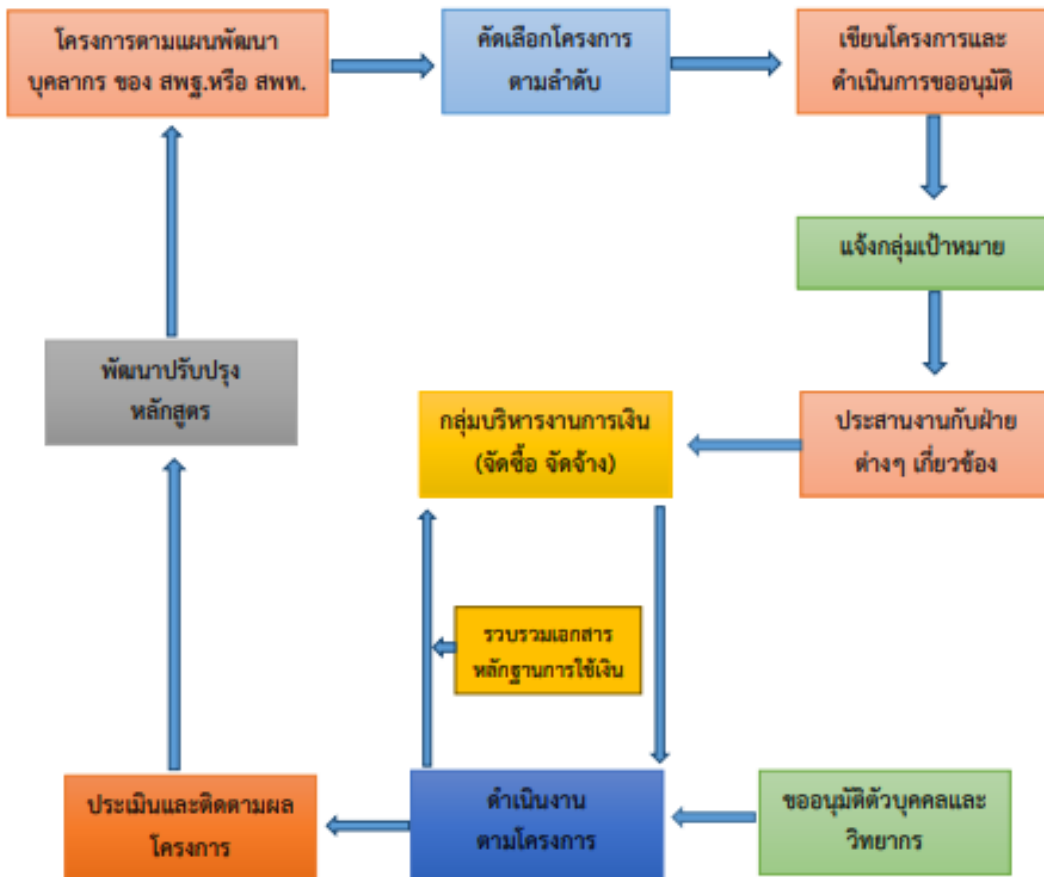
โครงการตามแผนพัฒนาบุคลากร ของ สพฐ.หรือ สพท.

คัดเลือกโครงการตามลำดับ

เขียนโครงการและดำเนินการขออนุมัติ

แจ้งกลุ่มเป้าหมาย

ประสานงานกับฝ่ายต่างๆ เกี่ยวข้อง

กลุ่มบริหารงานการเงิน (จัดซื้อ จัดจ้าง)

พัฒนาปรับปรุงหลักสูตร

รวบรวมเอกสารหลักฐานการใช้เงิน

ประเมินและติดตามผลโครงการ

ดำเนินงานตามโครงการ

ขออนุมัติตัวบุคคลและวิทยากร